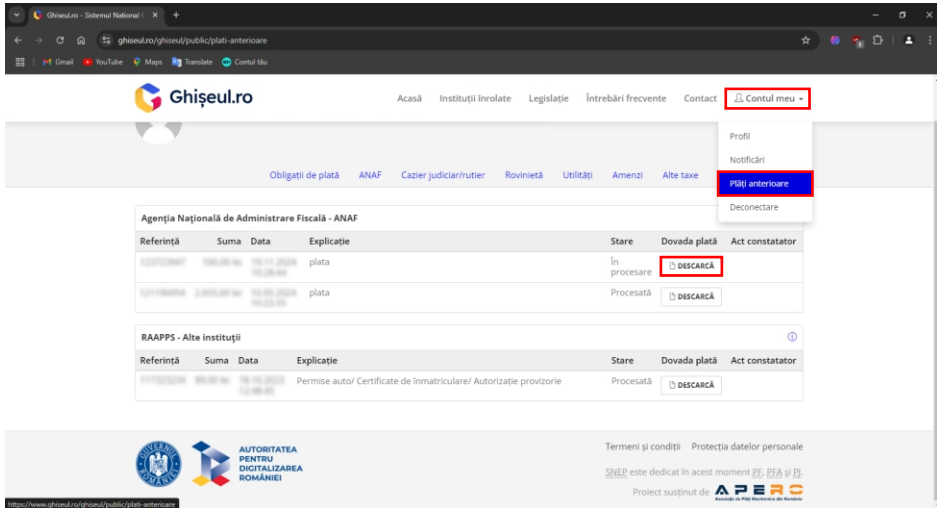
Ghiseul.ro - Sistemul National | ×

ghiseul.ro/ghiseul/public/plati-anterioare

Gmail YouTube Maps Translate Contul tău

Ghișeul.ro

Acasă Instituții înrolate Legislație Întrebări frecvente Contact Contul meu

Profil
Notificări
Plăți anterioare
Deconectare

Obligații de plată ANAF Cazier judiciar/rutier Rovinietă Utilități Amenzi Alte taxe

Agenția Națională de Administrare Fiscală - ANAF

| Referință | Suma | Data | Explicație | Stare | Dovada plată | Act constatator |
|---|---|---|---|---|---|---|
| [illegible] | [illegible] | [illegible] | plata | În procesare | DESCARCĂ | |
| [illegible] | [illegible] | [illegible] | plata | Procesată | DESCARCĂ | |

RAAPPS - Alte instituții

| Referință | Suma | Data | Explicație | Stare | Dovada plată | Act constatator |
|---|---|---|---|---|---|---|
| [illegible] | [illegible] | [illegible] | Permise auto/ Certificate de înmatriculare/ Autorizație provizorie | Procesată | DESCARCĂ | |

AUTORITATEA PENTRU DIGITALIZAREA ROMÂNIEI

Termeni și condiții Protecția datelor personale

SNEP este dedicat în acest moment PF, PFA și PJ.

Proiect susținut de APERO

https://www.ghiseul.ro/ghiseul/public/plati-anterioare